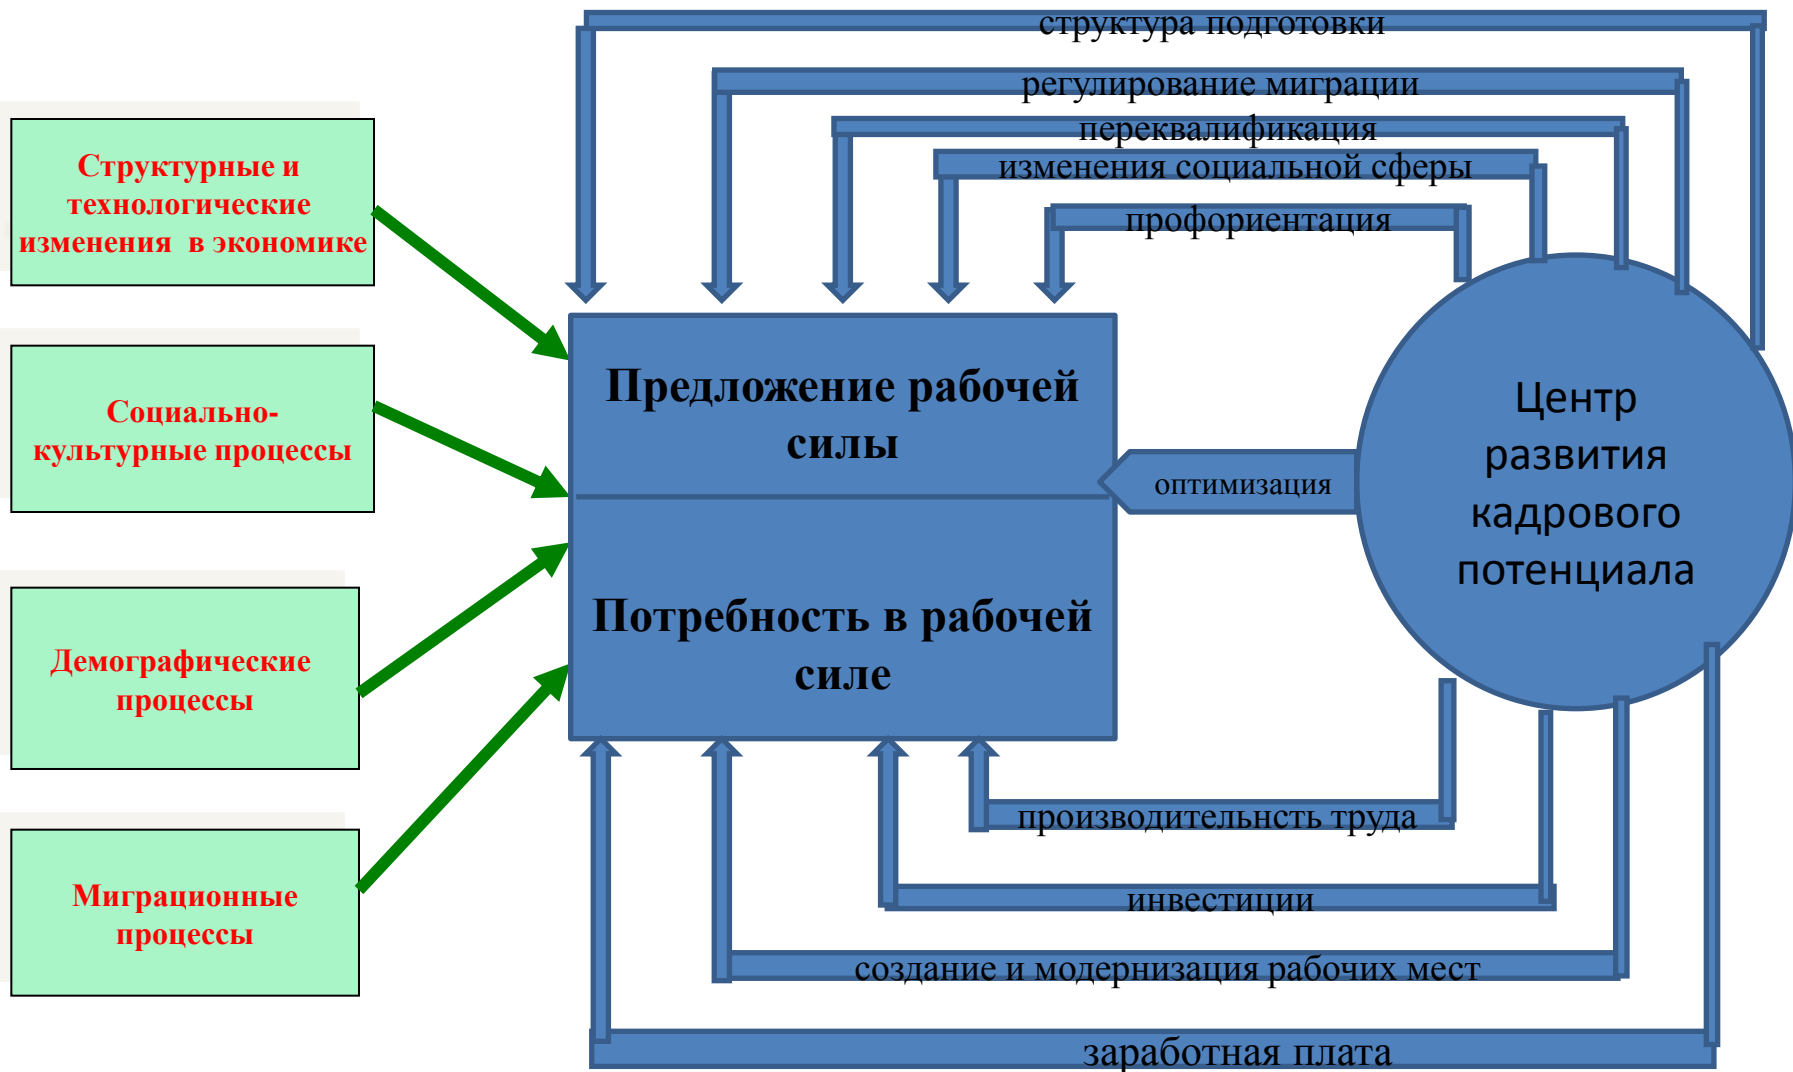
структура подготовки

регулирование миграции

переквалификация

изменения социальной сферы

профориентация

Структурные и технологические изменения в экономике

Социально-культурные процессы

Демографические процессы

Миграционные процессы

Предложение рабочей силы

Потребность в рабочей силе

оптимизация

Центр развития кадрового потенциала

производительнсть труда

инвестиции

создание и модернизация рабочих мест

заработная плата